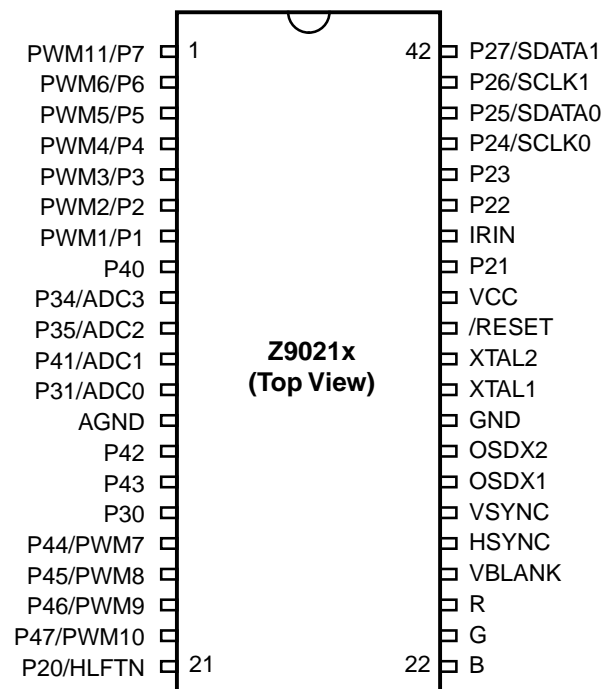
PWM11/P7 1
PWM6/P6
PWM5/P5
PWM4/P4
PWM3/P3
PWM2/P2
PWM1/P1
P40
P34/ADC3
P35/ADC2
P41/ADC1
P31/ADC0
AGND
P42
P43
P30
P44/PWM7
P45/PWM8
P46/PWM9
P47/PWM10
P20/HLFTN 21

Z9021x
(Top View)

42 P27/SDATA1
P26/SCLK1
P25/SDATA0
P24/SCLK0
P23
P22
IRIN
P21
VCC
/RESET
XTAL2
XTAL1
GND
OSDX2
OSDX1
VSYNC
HSYNC
VBLANK
R
G
22 B